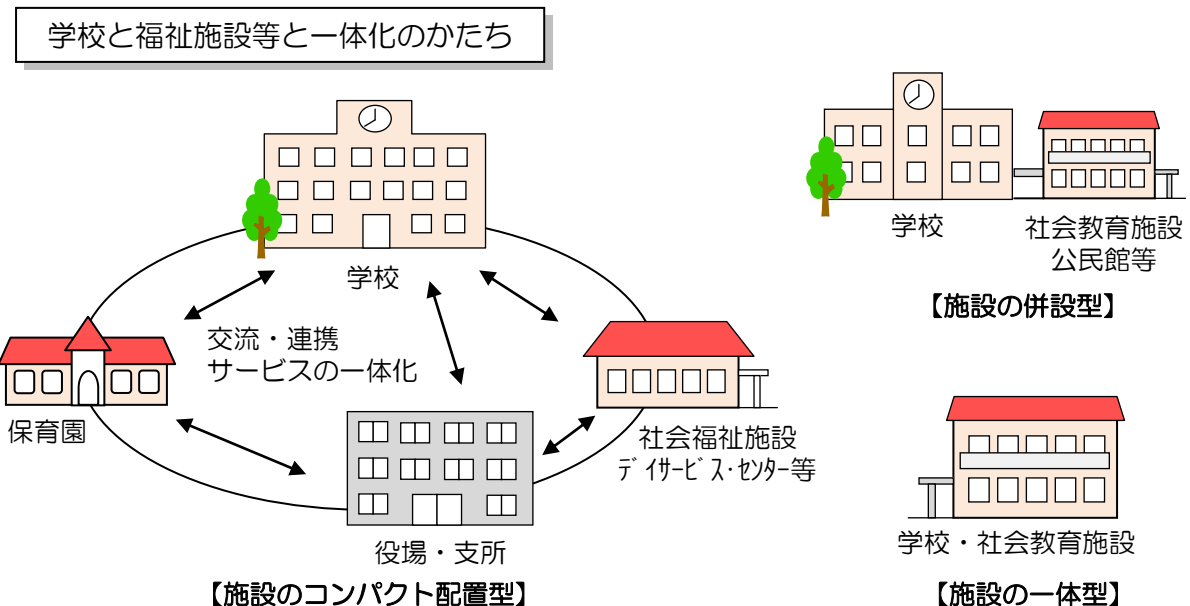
学校と福祉施設等と一体化のかたち

学校

交流・連携
サービスの一体化

保育園

社会福祉施設
ﾃﾞｲｻｰﾋﾞｽ･ｾﾝﾀｰ等

役場・支所

【施設のコンパクト配置型】

学校

社会教育施設
公民館等

【施設の併設型】

学校・社会教育施設

【施設の一体型】